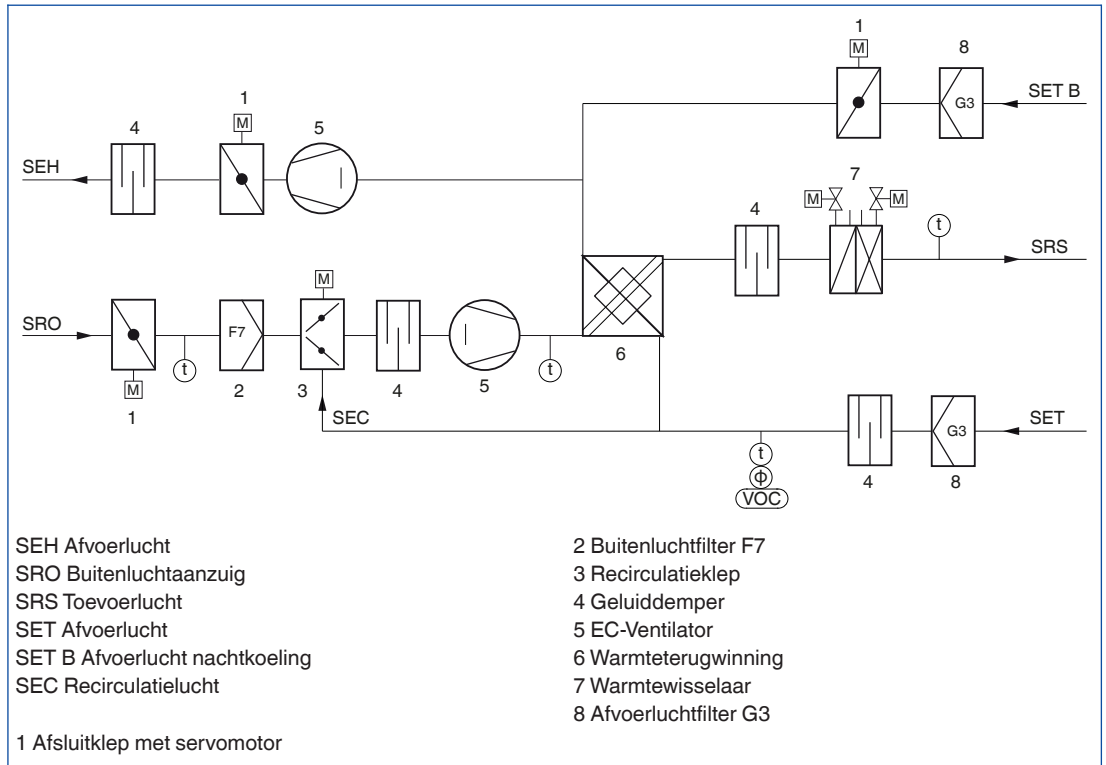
1
M
8
G3
SET B
4
1
M
5
SEH
7
M
M
4
t
SRS
M
SRO
F7
t
t
6
M
1
2
3
4
5
SEC
SET
G3
t
ϕ
VOC
4
8

SEH Afvoerlucht
SRO Buitenluchtaanzuig
SRS Toevoerlucht
SET Afvoerlucht
SET B Afvoerlucht nachtkoeling
SEC Recirculatielucht

1 Afsluitklep met servomotor

2 Buitenluchtfilter F7
3 Recirculatieklep
4 Geluiddemper
5 EC-Ventilator
6 Warmteterugwinning
7 Warmtewisselaar
8 Afvoerluchtfilter G3